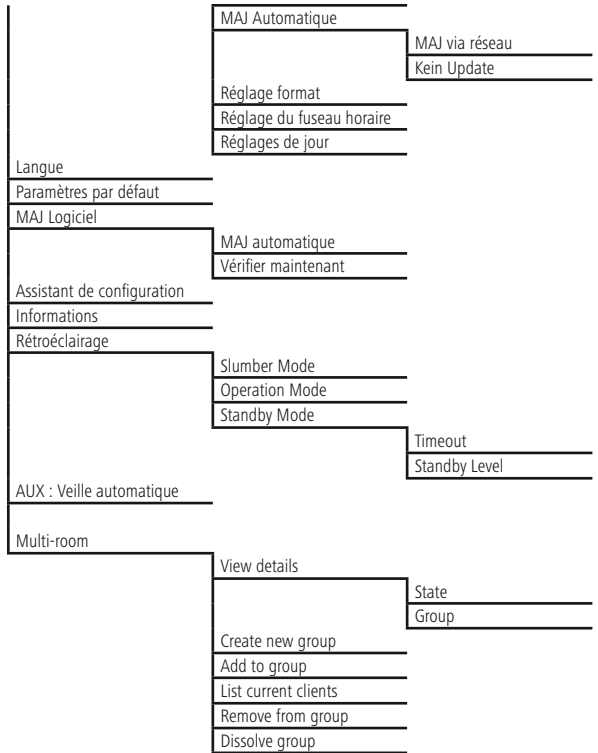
MAJ Automatique

MAJ via réseau

Kein Update

Réglage format

Réglage du fuseau horaire

Réglages de jour

Langue

Paramètres par défaut

MAJ Logiciel

MAJ automatique

Vérifier maintenant

Assistant de configuration

Informations

Rétroéclairage

Slumber Mode

Operation Mode

Standby Mode

Timeout

Standby Level

AUX : Veille automatique

Multi-room

View details

State

Group

Create new group

Add to group

List current clients

Remove from group

Dissolve group